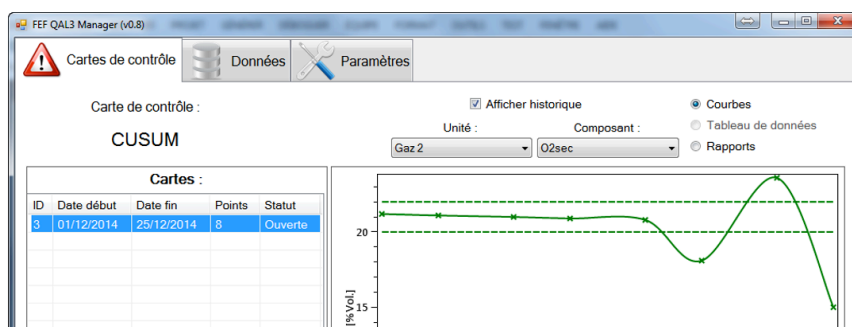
FEF QAL3 Manager (v0.8)

Cartes de contrôle | Données | Paramètres

Carte de contrôle :

CUSUM

Afficher historique

Unité :
Gaz 2

Composant :
O2sec

Courbes
Tableau de données
Rapports

Cartes :

| ID | Date début | Date fin | Points | Statut |
|---|---|---|---|---|
| 3 | 01/12/2014 | 25/12/2014 | 8 | Ouverte |

20
15
[% Vol.]